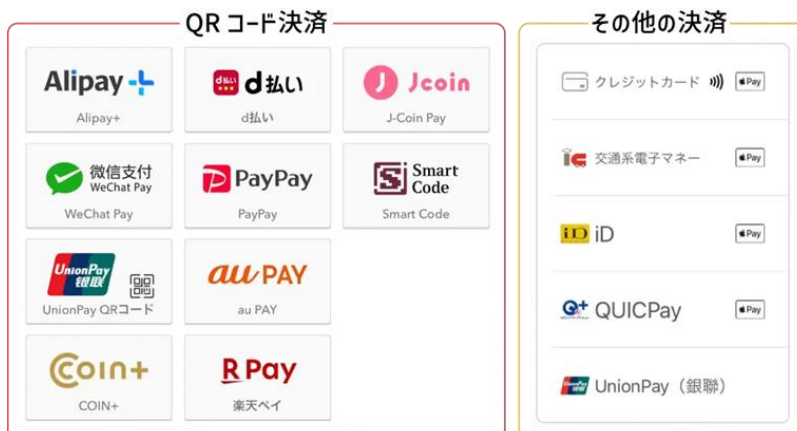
QR コード決済

Alipay+
Alipay+

d払い
d払い

Jcoin
J-Coin Pay

微信支付
WeChat Pay
WeChat Pay

PayPay
PayPay

Smart Code
Smart Code

UnionPay 银联
UnionPay QRコード

au PAY
au PAY

COIN+
COIN+

R Pay
楽天ペイ

その他の決済

クレジットカード Pay

交通系電子マネー Pay

iD iD Pay

QUICPay Pay

UnionPay（銀聯）